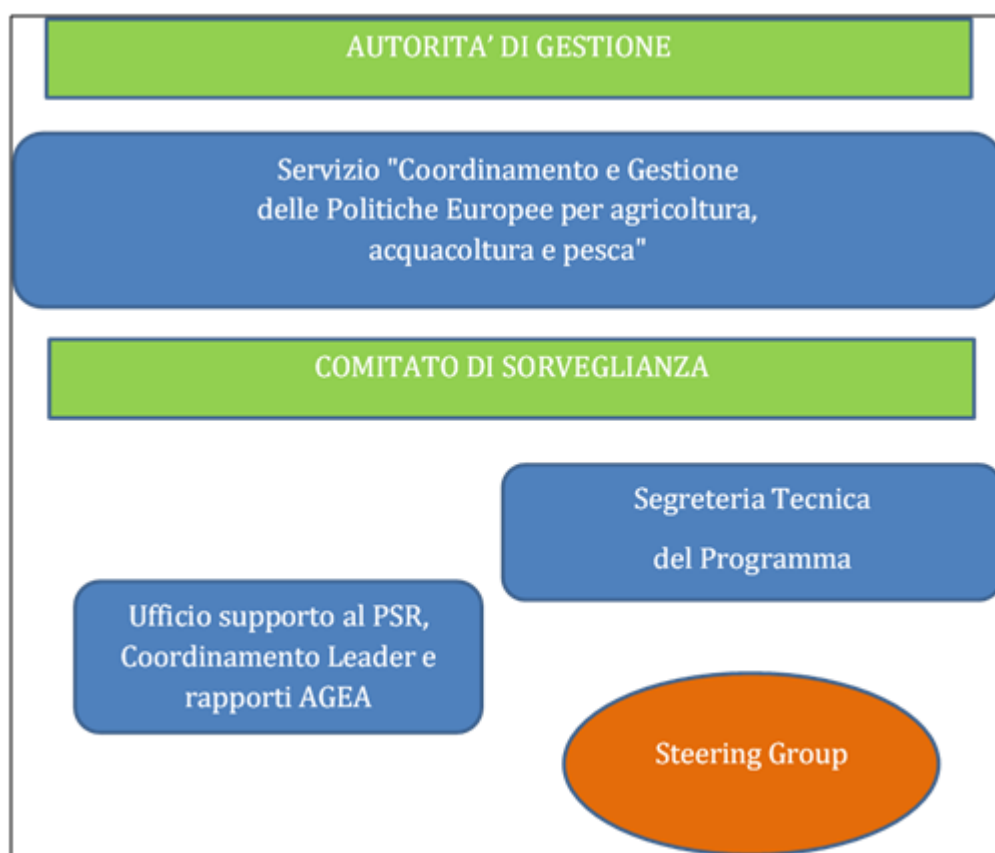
AUTORITA' DI GESTIONE

Servizio "Coordinamento e Gestione delle Politiche Europee per agricoltura, acquacoltura e pesca"

COMITATO DI SORVEGLIANZA

Segreteria Tecnica del Programma

Ufficio supporto al PSR, Coordinamento Leader e rapporti AGEA

Steering Group